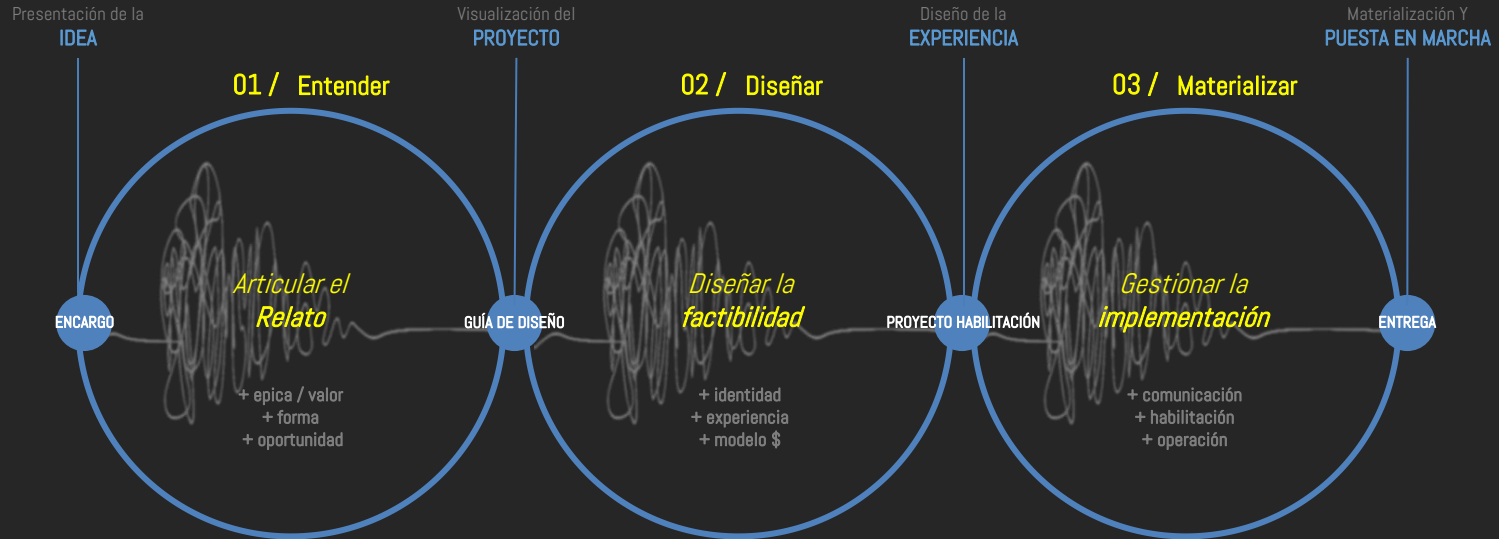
Presentación de la
IDEA

Visualización del
PROYECTO

Diseño de la
EXPERIENCIA

Materialización Y
PUESTA EN MARCHA

01 / Entender

Articular el
Relato

+ epica / valor
+ forma
+ oportunidad

02 / Diseñar

Diseñar la
factibilidad

+ identidad
+ experiencia
+ modelo $

03 / Materializar

Gestionar la
implementación

+ comunicación
+ habilitación
+ operación

ENCARGO

GUÍA DE DISEÑO

PROYECTO HABILITACIÓN

ENTREGA